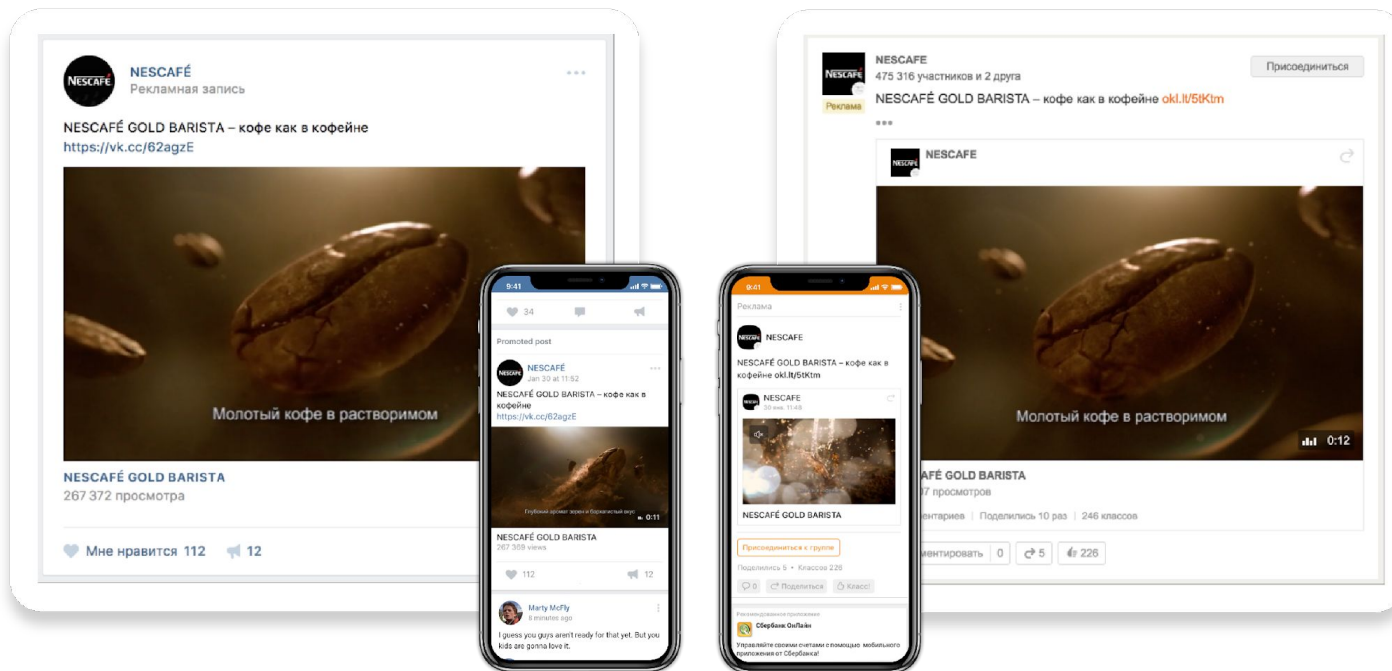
NESCAFÉ
Рекламная запись

NESCAFÉ GOLD BARISTA – кофе как в кофейне
https://vk.cc/62agzE

Молотый кофе в растворимом

NESCAFÉ GOLD BARISTA
267 372 просмотра

Мне нравится 112 12

9:41

34

Promoted post

NESCAFÉ
Jan 30 at 11:52
NESCAFÉ GOLD BARISTA – кофе как в кофейне
https://vk.cc/62agzE

Глубокий аромат зерен и бархатистый вкус
0:11

NESCAFÉ GOLD BARISTA
267 359 views

112 12

Marty McFly
6 minutes ago
I guess you guys aren't ready for that yet. But you kids are gonna love it.

9:41
Реклама
NESCAFE
NESCAFÉ GOLD BARISTA – кофе как в кофейне okl.lt/5tKtm
NESCAFE
30 янв. 11:49
NESCAFÉ GOLD BARISTA
Присоединиться к группе
Поделились 5 • Классов 226
0 Поделиться Класс!
Рекомендованное приложение
Сбербанк ОнЛайн
Управляйте своими счетами с помощью мобильного приложения от Сбербанка!

NESCAFE
475 316 участников и 2 друга
Присоединиться
Реклама
NESCAFÉ GOLD BARISTA – кофе как в кофейне okl.lt/5tKtm
...
NESCAFE

Молотый кофе в растворимом
0:12
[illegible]AFÉ GOLD BARISTA
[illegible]7 просмотров
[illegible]ентариев | Поделились 10 раз | 246 классов
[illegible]ментировать 0 5 226